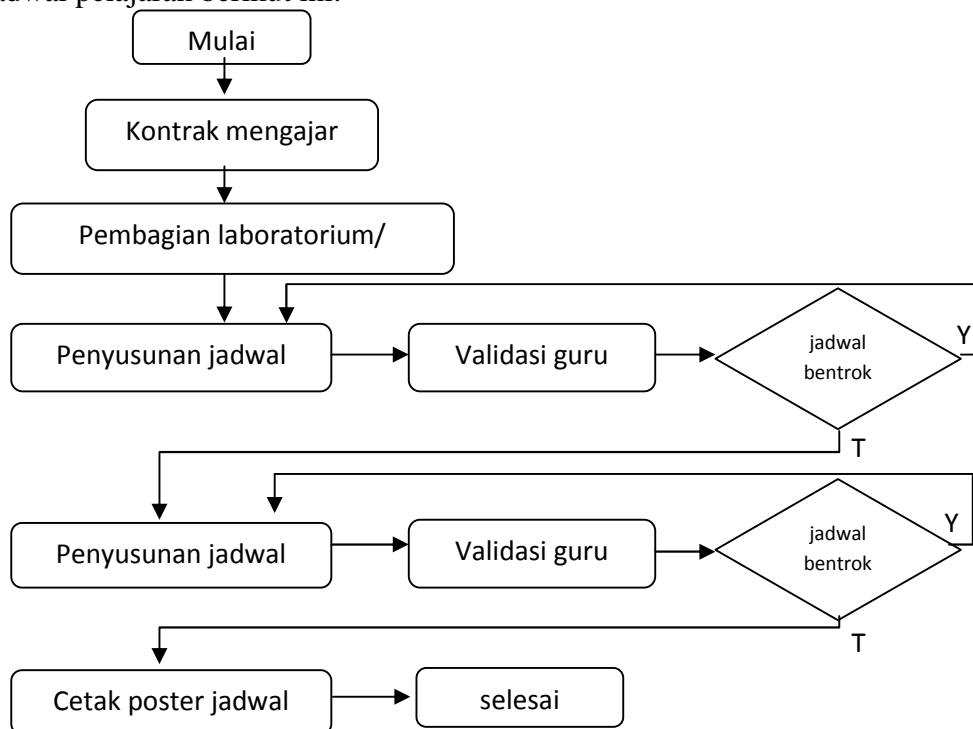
jadwal pelajaran berikut ini.

Mulai

Kontrak mengajar

Pembagian laboratorium/

Penyusunan jadwal

Validasi guru

jadwal bentrok

Y

T

Penyusunan jadwal

Validasi guru

jadwal bentrok

Y

T

Cetak poster jadwal

selesai